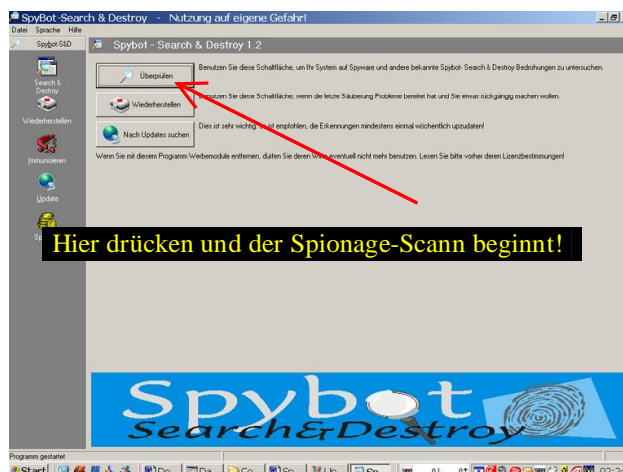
SpyBot-Search & Destroy - Nutzung auf eigene Gefahr!

Datei Sprache Hilfe

Spybot-S&D

Spybot - Search & Destroy 1.2

Search & Destroy

Wiederherstellen

Immunisieren

Update

Überprüfen

Benutzen Sie diese Schaltfläche, um Ihr System auf Spyware und andere bekannte Spybot- Search & Destroy Bedrohungen zu untersuchen.

Wiederherstellen

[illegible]nutzen Sie diese Schaltfläche, wenn die letzte Säuberung Probleme bereitet hat und Sie etwas rückgängig machen wollen.

Nach Updates suchen

Dies ist sehr wichtig. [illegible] ist empfohlen, die Erkennungen mindestens einmal wöchentlich upzudaten!

Wenn Sie mit diesem Programm Werbemodule entfernen, dürfen Sie deren W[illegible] eventuell nicht mehr benutzen. Lesen Sie bitte vorher deren Lizenzbestimmungen!

Hier drücken und der Spionage-Scann beginnt!

Spybot Search&Destroy

Programm gestartet

Start